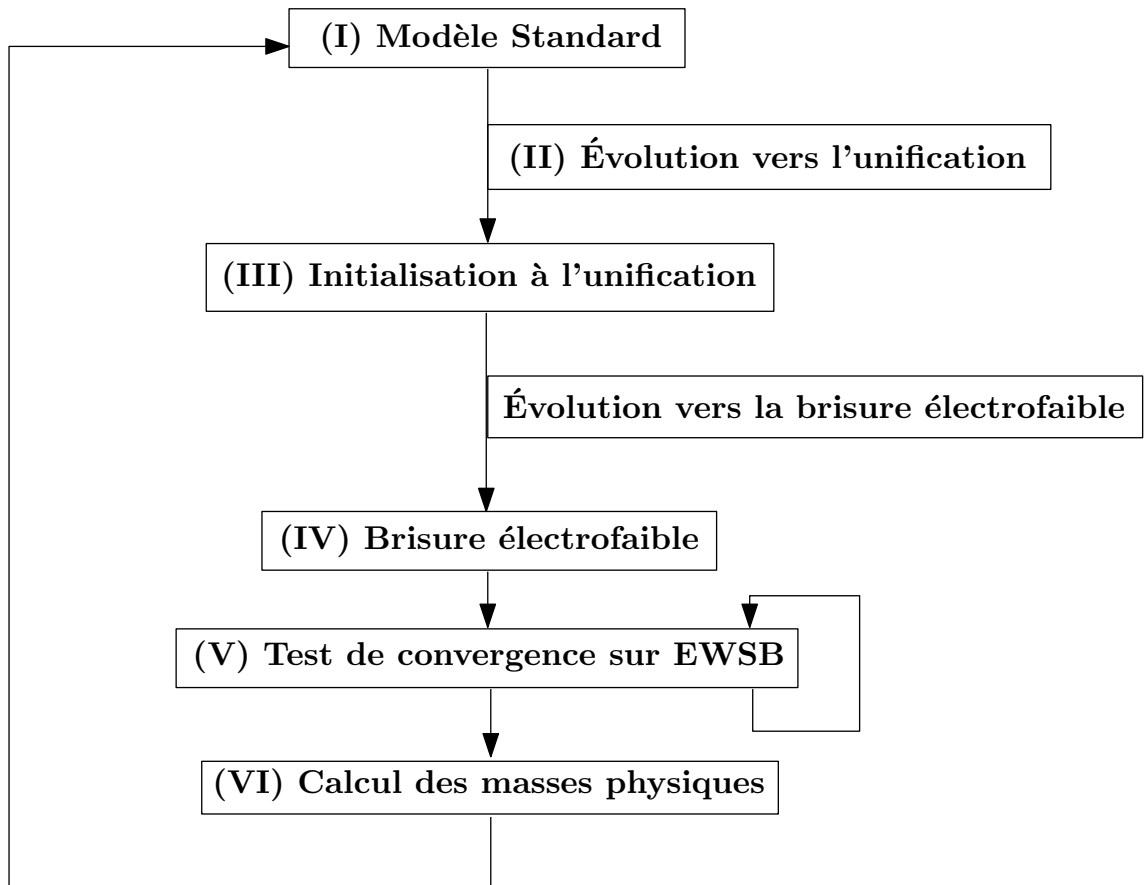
(I) Modèle Standard

(II) Évolution vers l'unification

(III) Initialisation à l'unification

Évolution vers la brisure électrofaible

(IV) Brisure électrofaible

(V) Test de convergence sur EWSB

(VI) Calcul des masses physiques